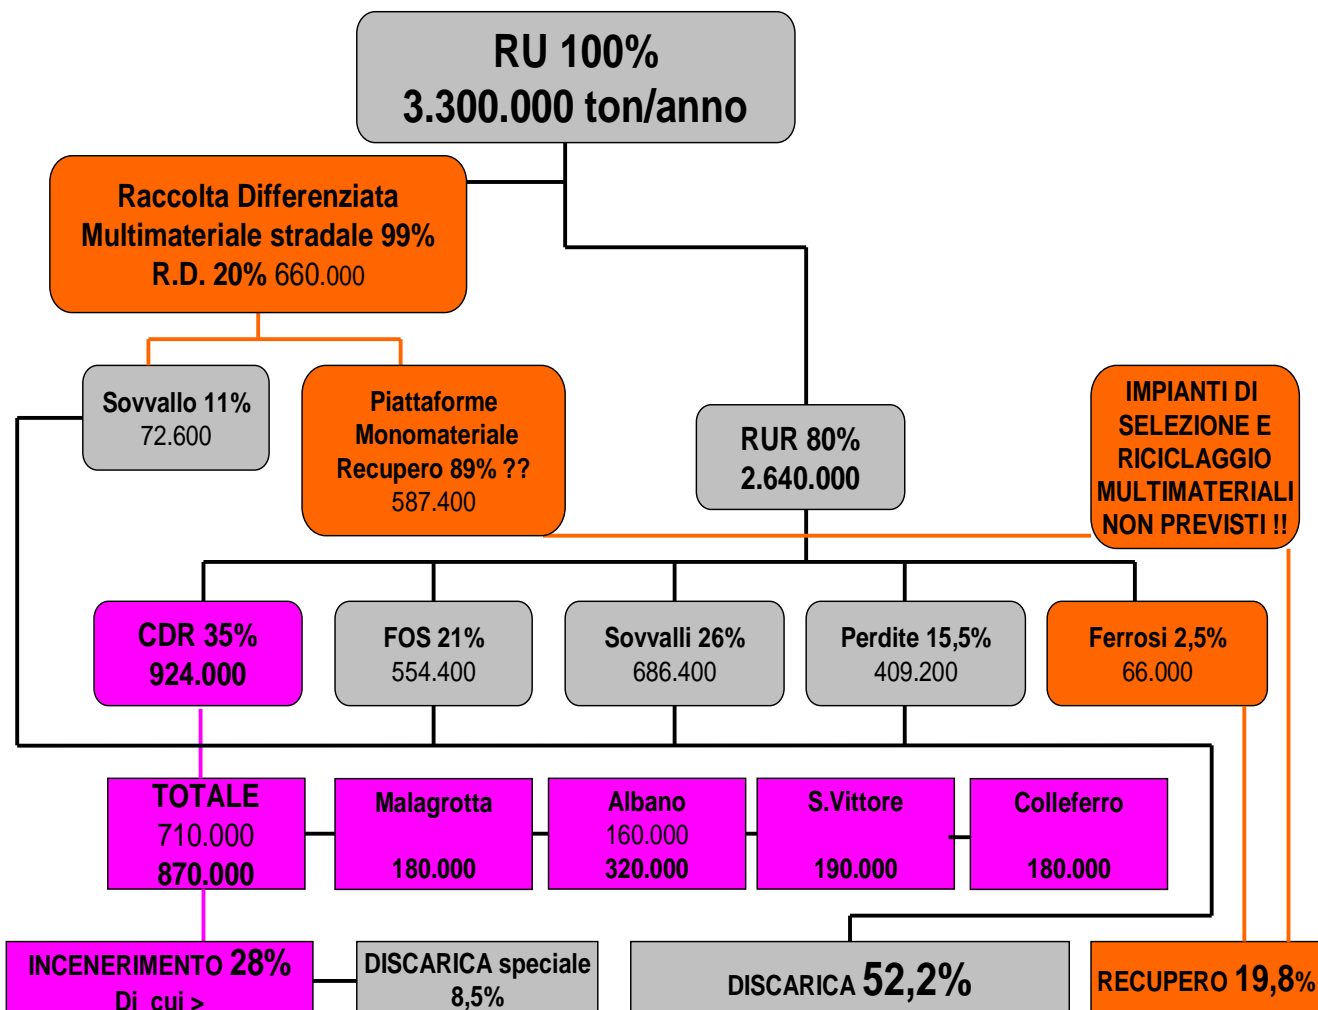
RU 100%
3.300.000 ton/anno

Raccolta Differenziata
Multimateriale stradale 99%
R.D. 20% 660.000

Sovvallo 11%
72.600

Piattaforme Monomateriale Recupero 89% ??
587.400

RUR 80%
2.640.000

IMPIANTI DI SELEZIONE E RICICLAGGIO MULTIMATERIALI NON PREVISTI !!

CDR 35%
924.000

FOS 21%
554.400

Sovvalli 26%
686.400

Perdite 15,5%
409.200

Ferrosi 2,5%
66.000

TOTALE
710.000
870.000

Malagrotta
180.000

Albano
160.000
320.000

S.Vittore
190.000

Colleferro
180.000

INCENERIMENTO 28%
Di cui >

DISCARICA speciale
8,5%

DISCARICA 52,2%

RECUPERO 19,8%